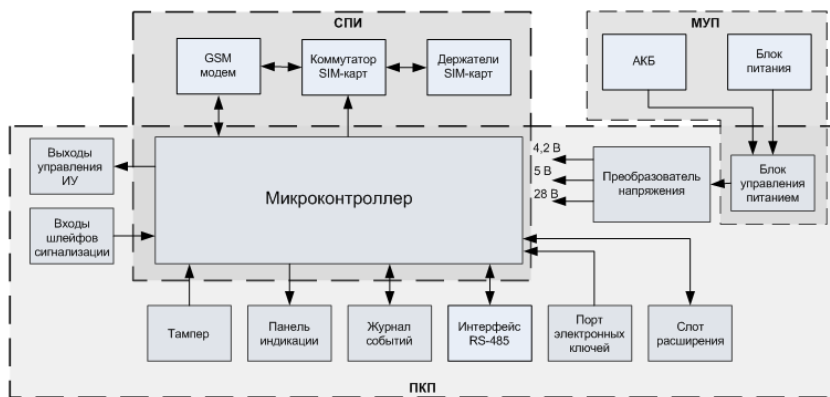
СПИ

GSM модем

Коммутатор SIM-карт

Держатели SIM-карт

МУП

АКБ

Блок питания

Выходы управления ИУ

Микроконтроллер

4,2 В

5 В

28 В

Преобразователь напряжения

Блок управления питанием

Входы шлейфов сигнализации

Тампер

Панель индикации

Журнал событий

Интерфейс RS-485

Порт электронных ключей

Слот расширения

ПКП